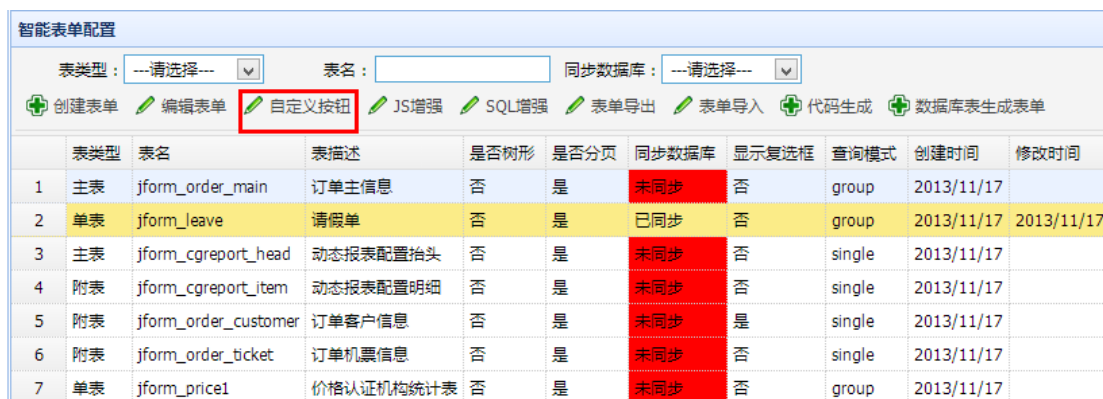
智能表单配置

表类型：---请选择--- 表名： 同步数据库：---请选择---

创建表单 编辑表单 自定义按钮 JS增强 SQL增强 表单导出 表单导入 代码生成 数据库表生成表单

| | 表类型 | 表名 | 表描述 | 是否树形 | 是否分页 | 同步数据库 | 显示复选框 | 查询模式 | 创建时间 | 修改时间 |
|---|---|---|---|---|---|---|---|---|---|---|
| 1 | 主表 | jform_order_main | 订单主信息 | 否 | 是 | 未同步 | 否 | group | 2013/11/17 | |
| 2 | 单表 | jform_leave | 请假单 | 否 | 是 | 已同步 | 否 | group | 2013/11/17 | 2013/11/17 |
| 3 | 主表 | jform_cgreport_head | 动态报表配置抬头 | 否 | 是 | 未同步 | 否 | single | 2013/11/17 | |
| 4 | 附表 | jform_cgreport_item | 动态报表配置明细 | 否 | 是 | 未同步 | 否 | single | 2013/11/17 | |
| 5 | 附表 | jform_order_customer | 订单客户信息 | 否 | 是 | 未同步 | 是 | single | 2013/11/17 | |
| 6 | 附表 | jform_order_ticket | 订单机票信息 | 否 | 是 | 未同步 | 否 | single | 2013/11/17 | |
| 7 | 单表 | jform_price1 | 价格认证机构统计表 | 否 | 是 | 未同步 | 否 | group | 2013/11/17 | |